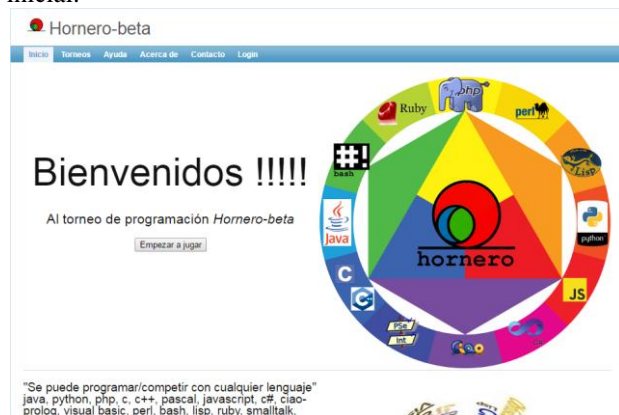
inicial.

Hornero-beta

Inicio Torneos Ayuda Acerca de Contacto Login

Bienvenidos !!!!!

Al torneo de programación *Hornero-beta*

Empezar a jugar

Ruby php perl Lisp python JS bash Java C C hornero PSe Int

"Se puede programar/competir con cualquier lenguaje" java, python, php, c, c++, pascal, javascript, c#, ciao-prolog, visual basic, perl, bash, lisp, ruby, smalltalk,